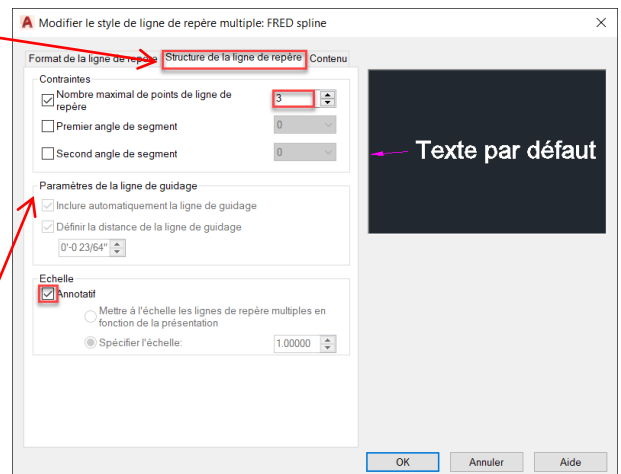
Modifier le style de ligne de repère multiple: FRED spline

Format de la ligne de repère
Structure de la ligne de repère
Contenu

Contraintes

Nombre maximal de points de ligne de repère
3

Premier angle de segment
0

Second angle de segment
0

Paramètres de la ligne de guidage

Inclure automatiquement la ligne de guidage

Définir la distance de la ligne de guidage

0'-0 23/64"

Echelle

Annotatif

Mettre à l'échelle les lignes de repère multiples en fonction de la présentation

Spécifier l'échelle:
1.00000

Texte par défaut

OK
Annuler
Aide